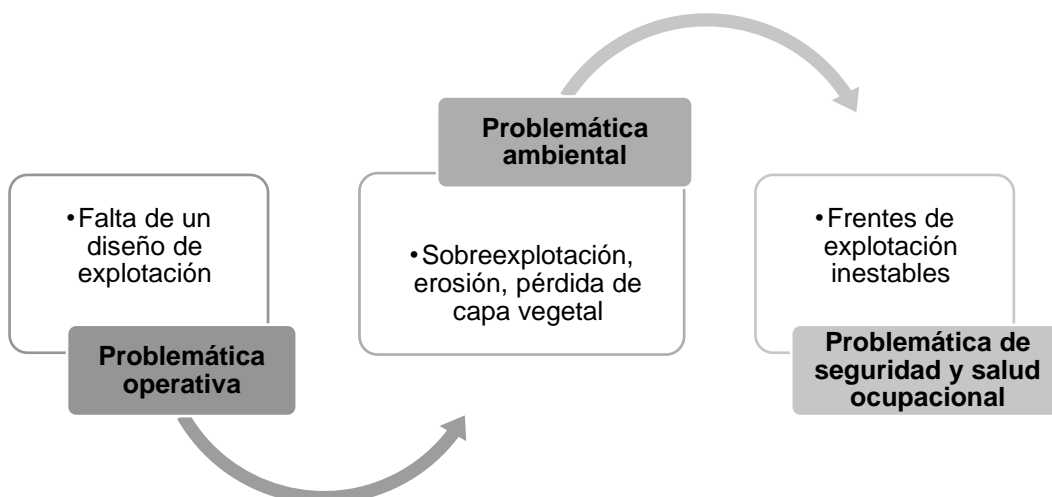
•Falta de un diseño de explotación

Problemática operativa

Problemática ambiental

•Sobreexplotación, erosión, pérdida de capa vegetal

•Frentes de explotación inestables

Problemática de seguridad y salud ocupacional